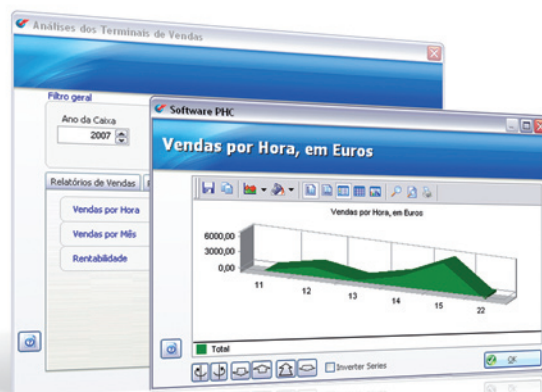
Análises dos Terminais de Vendas

Filtro geral

Ano da Caixa

2007

Relatórios de Vendas

Vendas por Hora

Vendas por Mês

Rentabilidade

Software PHC

Vendas por Hora, em Euros

Vendas por Hora, em Euros

6000,00

3000,00

0,00

11

12

13

14

15

22

Total

Inverter Series

OK